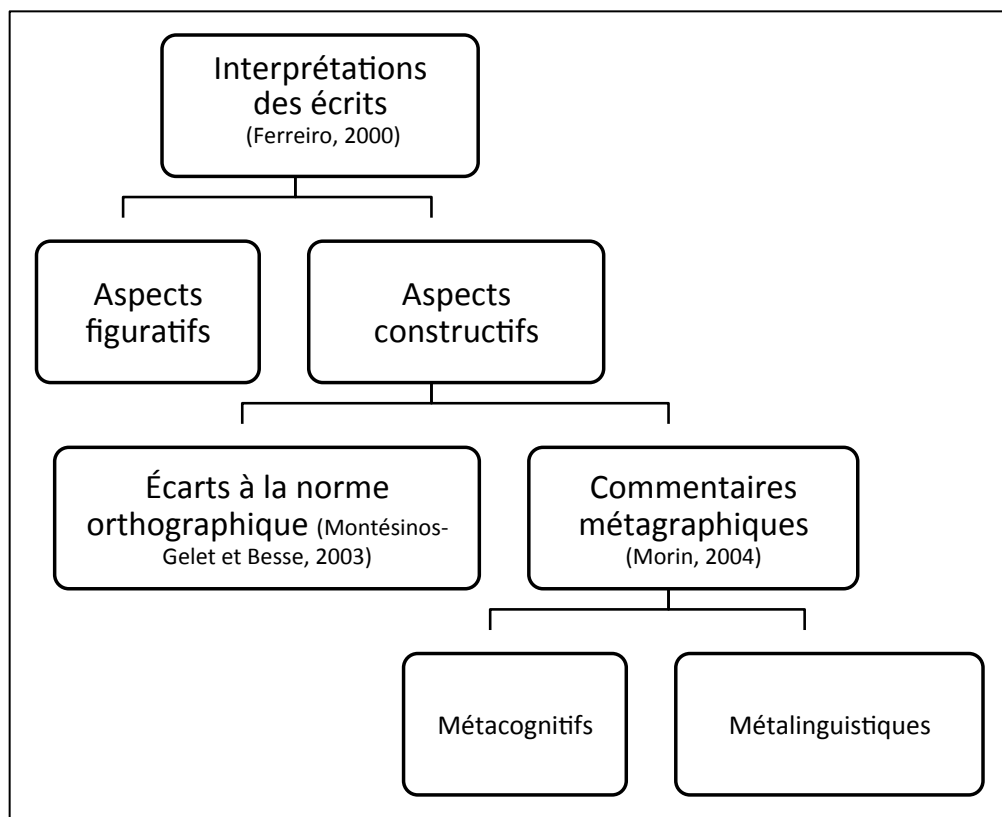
Interprétations des écrits (Ferreiro, 2000)

Aspects figuratifs

Aspects constructifs

Écarts à la norme orthographique (Montésinos-Gelet et Besse, 2003)

Commentaires métagraphiques (Morin, 2004)

Métacognitifs

Métalinguistiques